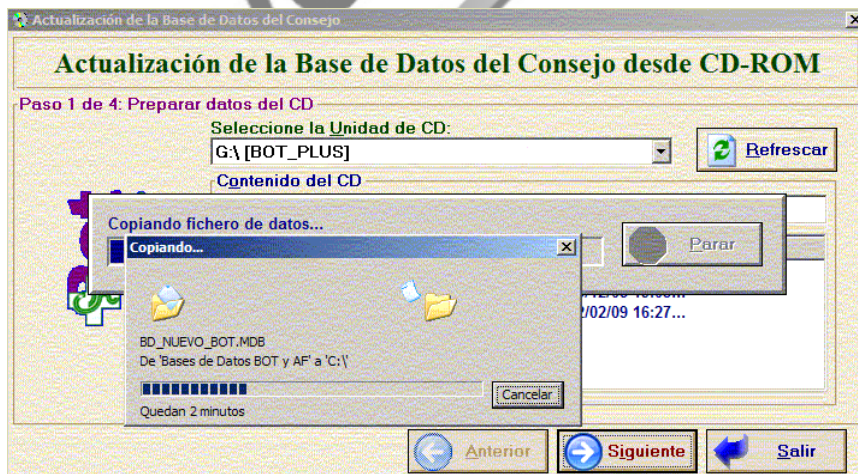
Actualización de la Base de Datos del Consejo

Actualización de la Base de Datos del Consejo desde CD-ROM

Paso 1 de 4: Preparar datos del CD

Seleccione la Unidad de CD:

G:\ [BOT_PLUS]

Refrescar

Contenido del CD

Copiando fichero de datos...

Parar

Copiando...

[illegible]2/09 16:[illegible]

2/02/09 16:27...

BD_NUEVO_BOT.MDB

De 'Bases de Datos BOT y AF' a 'C:\'

Cancelar

Quedan 2 minutos

Anterior

Siguiente

Salir